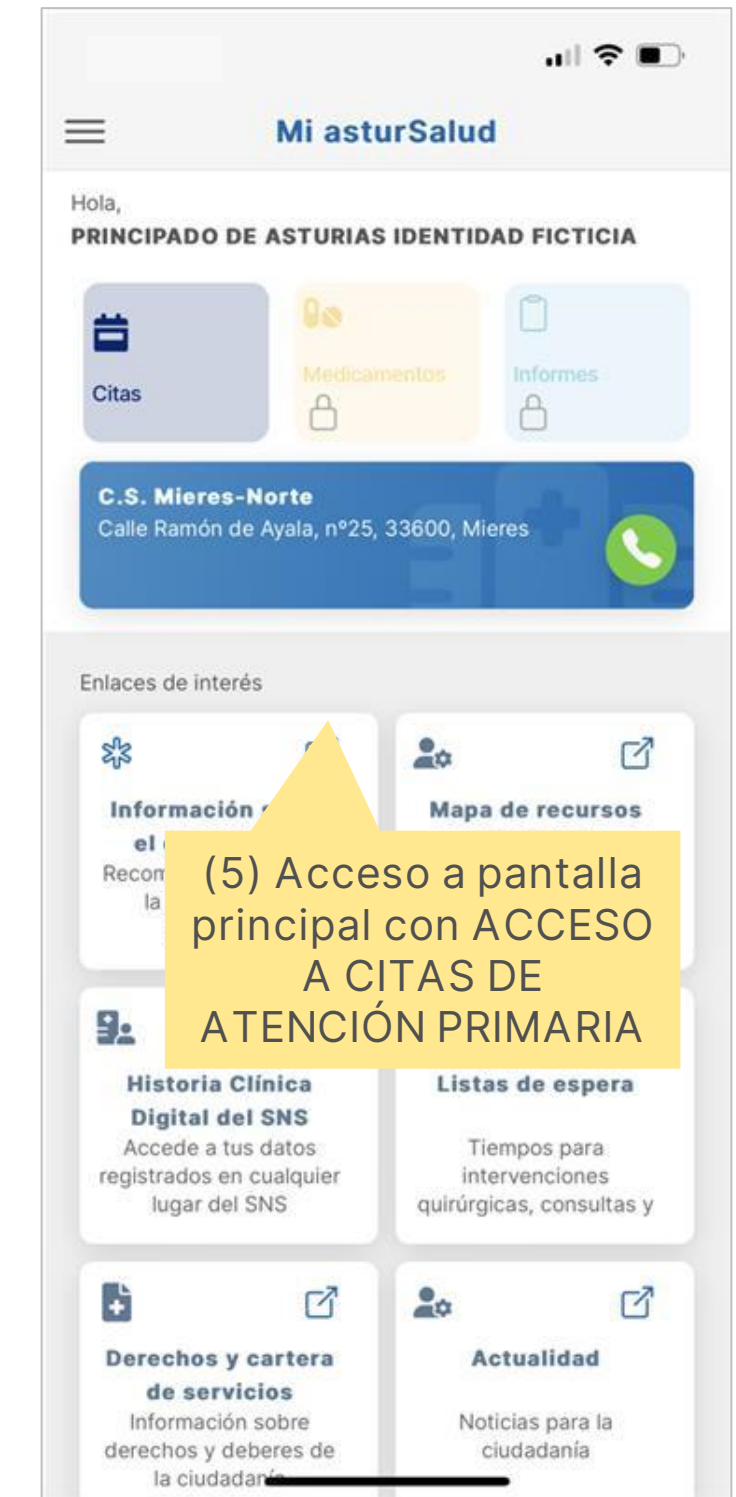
Mi asturSalud

Hola,
PRINCIPADO DE ASTURIAS IDENTIDAD FICTICIA

Citas

Medicamentos

Informes

C.S. Mieres-Norte
Calle Ramón de Ayala, nº25, 33600, Mieres

Enlaces de interés

Información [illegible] el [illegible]
Recom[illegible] la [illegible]

Mapa de recursos

(5) Acceso a pantalla principal con ACCESO A CITAS DE ATENCIÓN PRIMARIA

Historia Clínica Digital del SNS
Accede a tus datos registrados en cualquier lugar del SNS

Listas de espera
Tiempos para intervenciones quirúrgicas, consultas y

Derechos y cartera de servicios
Información sobre derechos y deberes de la ciudadanía

Actualidad
Noticias para la ciudadanía